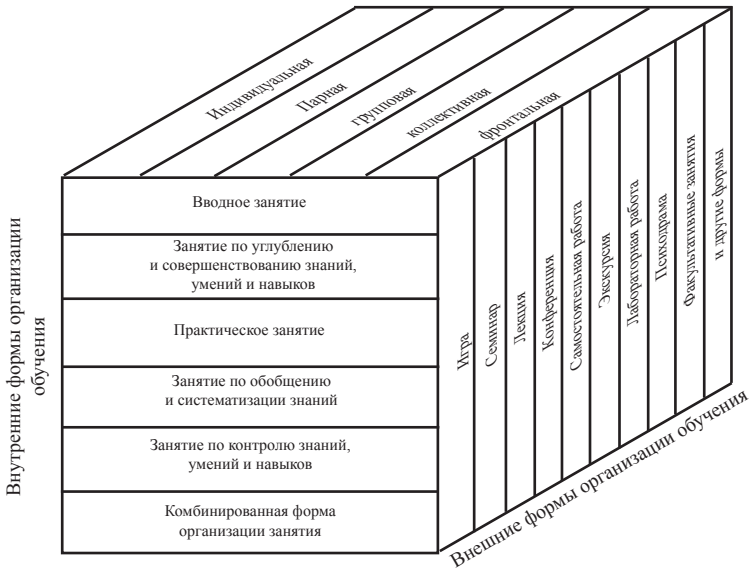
Индивидуальная

Парная

групповая

коллективная

фронтальная

Внутренние формы организации обучения

Вводное занятие

Занятие по углублению и совершенствованию знаний, умений и навыков

Практическое занятие

Занятие по обобщению и систематизации знаний

Занятие по контролю знаний, умений и навыков

Комбинированная форма организации занятия

Игра

Семинар

Лекция

Конференция

Самостоятельная работа

Экскурсия

Лабораторная работа

Психодрама

Факультативные занятия и другие формы

Внешние формы организации обучения